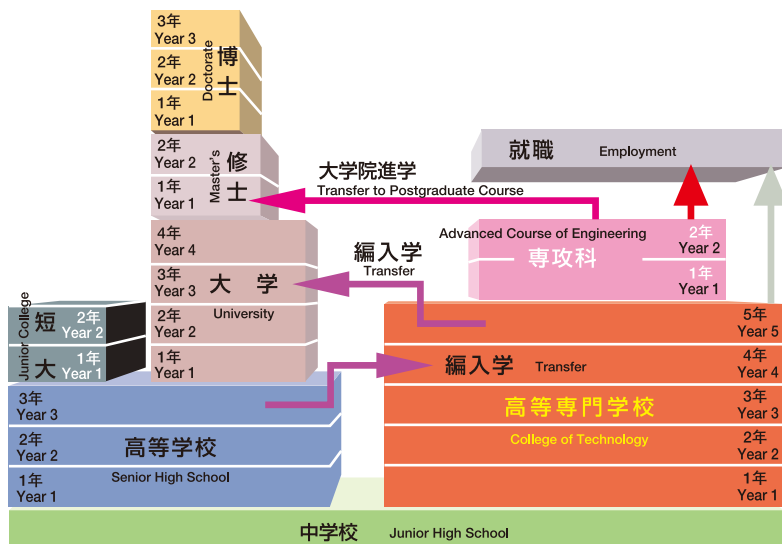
3年
Year 3
2年
Year 2
1年
Year 1
Doctorate
博士

2年
Year 2
1年
Year 1
Master's
修士

大学院進学
Transfer to Postgraduate Course

就職
Employment

Advanced Course of Engineering
専攻科
2年
Year 2
1年
Year 1

4年
Year 4
3年
Year 3
大学
2年
Year 2
University
1年
Year 1

編入学
Transfer

Junior College
短大
2年
Year 2
1年
Year 1

5年
Year 5
4年
Year 4
編入学
Transfer
3年
Year 3
高等専門学校
College of Technology
2年
Year 2
1年
Year 1

3年
Year 3
2年
Year 2
高等学校
Senior High School
1年
Year 1

中学校
Junior High School